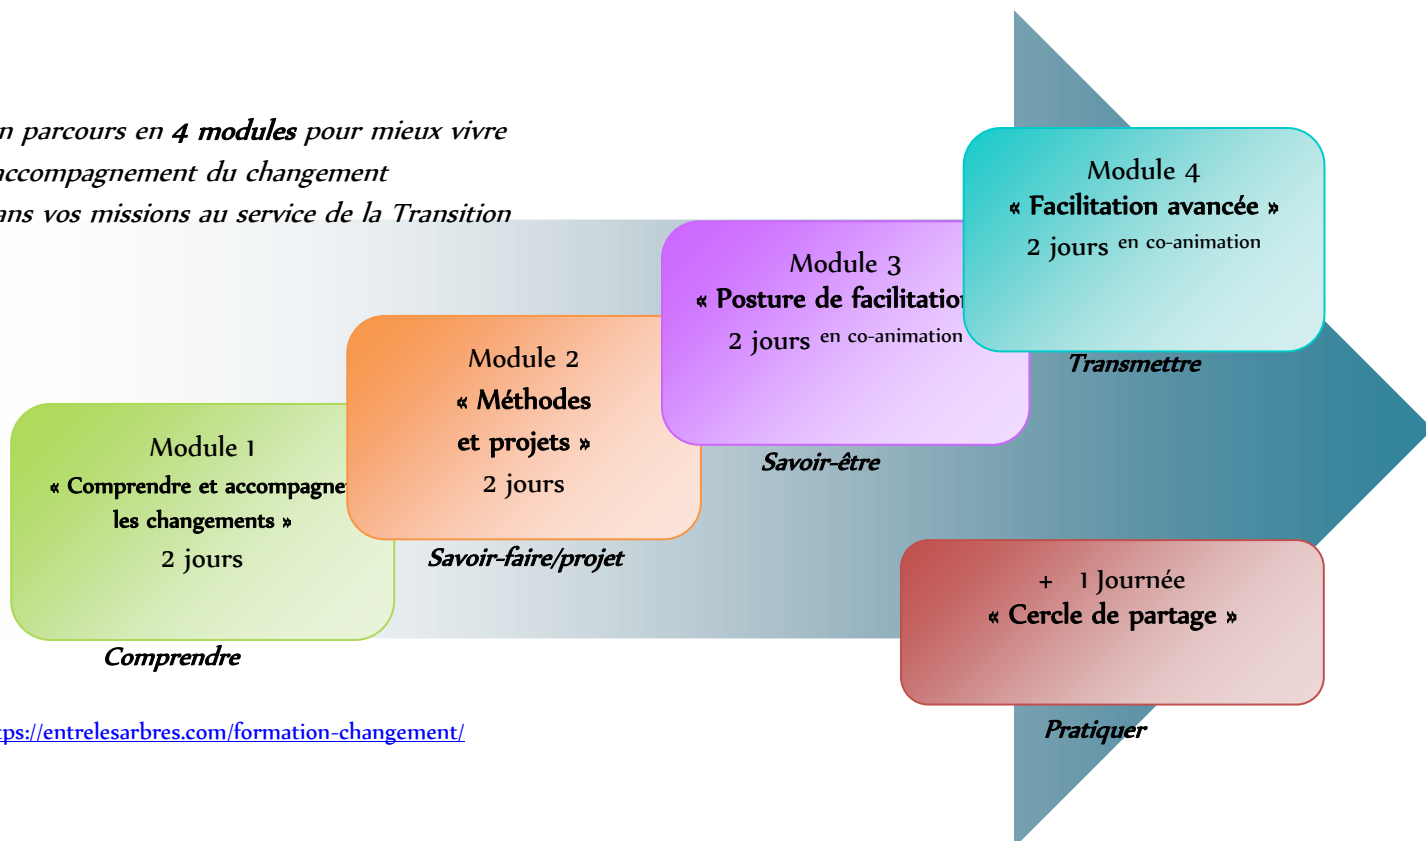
n parcours en 4 modules pour mieux vivre
accompagnement du changement
ans vos missions au service de la Transition

Module 1
« Comprendre et accompagner
les changements »
2 jours

Comprendre

Module 2
« Méthodes
et projets »
2 jours

Savoir-faire/projet

Module 3
« Posture de facilitation
2 jours en co-animation

Savoir-être

Module 4
« Facilitation avancée »
2 jours en co-animation

Transmettre

+ 1 Journée
« Cercle de partage »

Pratiquer

tps://entrelesarbres.com/formation-changement/